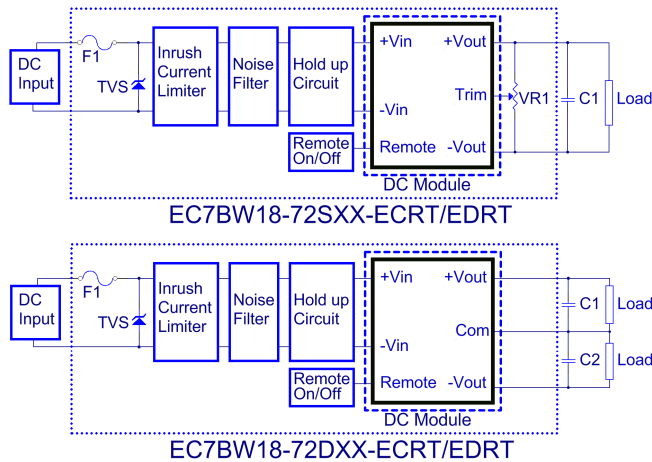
DC Input
F1
TVS
Inrush Current Limiter
Noise Filter
Hold up Circuit
Remote On/Off
+Vin
-Vin
Remote
+Vout
Trim
-Vout
DC Module
VR1
C1
Load
EC7BW18-72SXX-ECRT/EDRT

DC Input
F1
TVS
Inrush Current Limiter
Noise Filter
Hold up Circuit
Remote On/Off
+Vin
-Vin
Remote
+Vout
Com
-Vout
DC Module
C1
C2
Load
Load
EC7BW18-72DXX-ECRT/EDRT